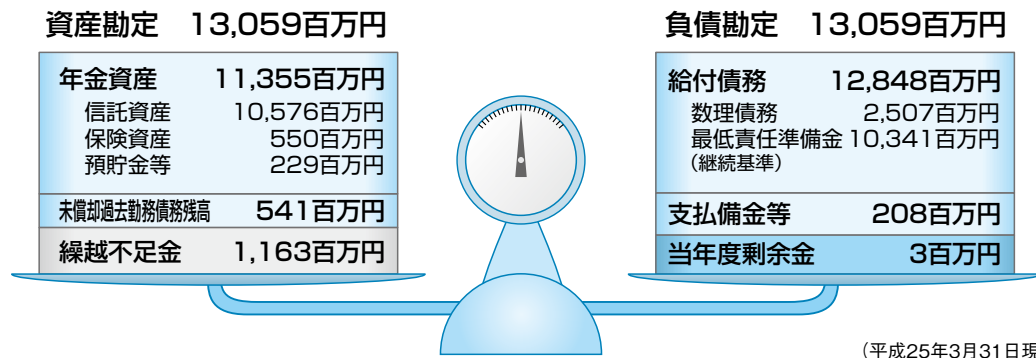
資産勘定　13,059百万円

年金資産　11,355百万円
信託資産　10,576百万円
保険資産　550百万円
預貯金等　229百万円

未償却過去勤務債務残高　541百万円

繰越不足金　1,163百万円

負債勘定　13,059百万円

給付債務　12,848百万円
数理債務　2,507百万円
最低責任準備金　10,341百万円
（継続基準）

支払備金等　208百万円

当年度剰余金　3百万円

（平成25年3月31日現